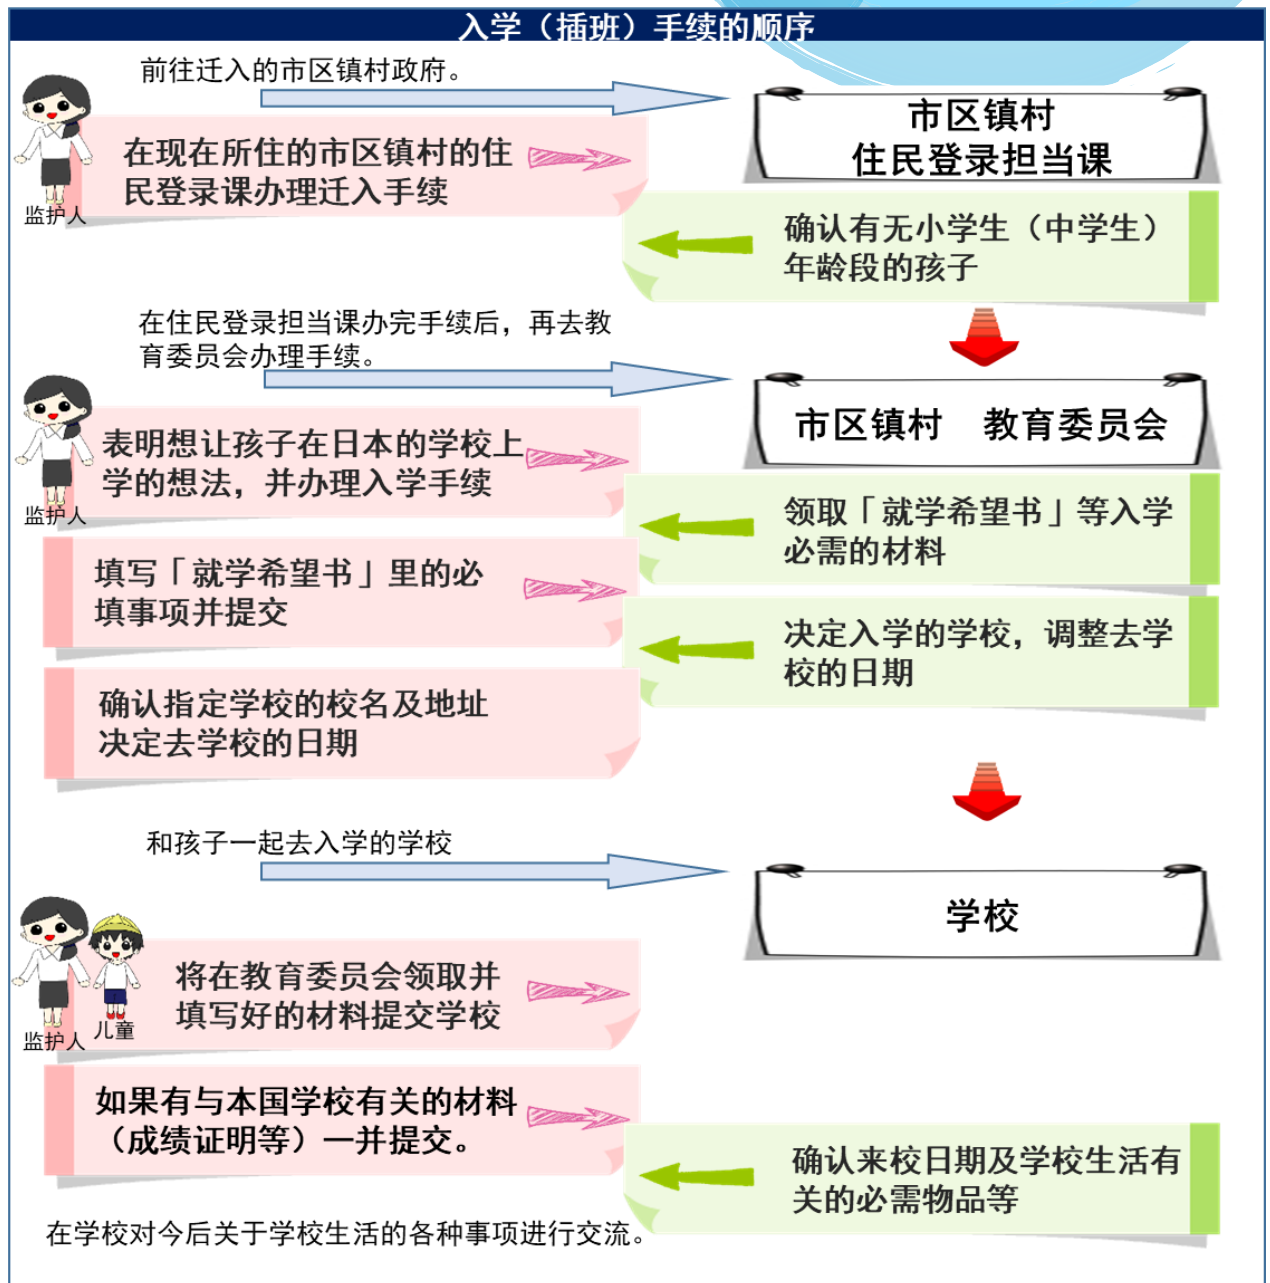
入学（插班）手续的顺序

前往迁入的市区镇村政府。

监护人

在现在所住的市区镇村的住民登录课办理迁入手续

市区镇村
住民登录担当课

确认有无小学生（中学生）年龄段的孩子

在住民登录担当课办完手续后，再去教育委员会办理手续。

监护人

表明想让孩子在日本的学校上学的想法，并办理入学手续

市区镇村　教育委员会

领取「就学希望书」等入学必需的材料

填写「就学希望书」里的必填事项并提交

决定入学的学校，调整去学校的日期

确认指定学校的校名及地址决定去学校的日期

和孩子一起去入学的学校

学校

监护人
儿童

将在教育委员会领取并填写好的材料提交学校

如果有与本国学校有关的材料（成绩证明等）一并提交。

确认来校日期及学校生活有关的必需物品等

在学校对今后关于学校生活的各种事项进行交流。